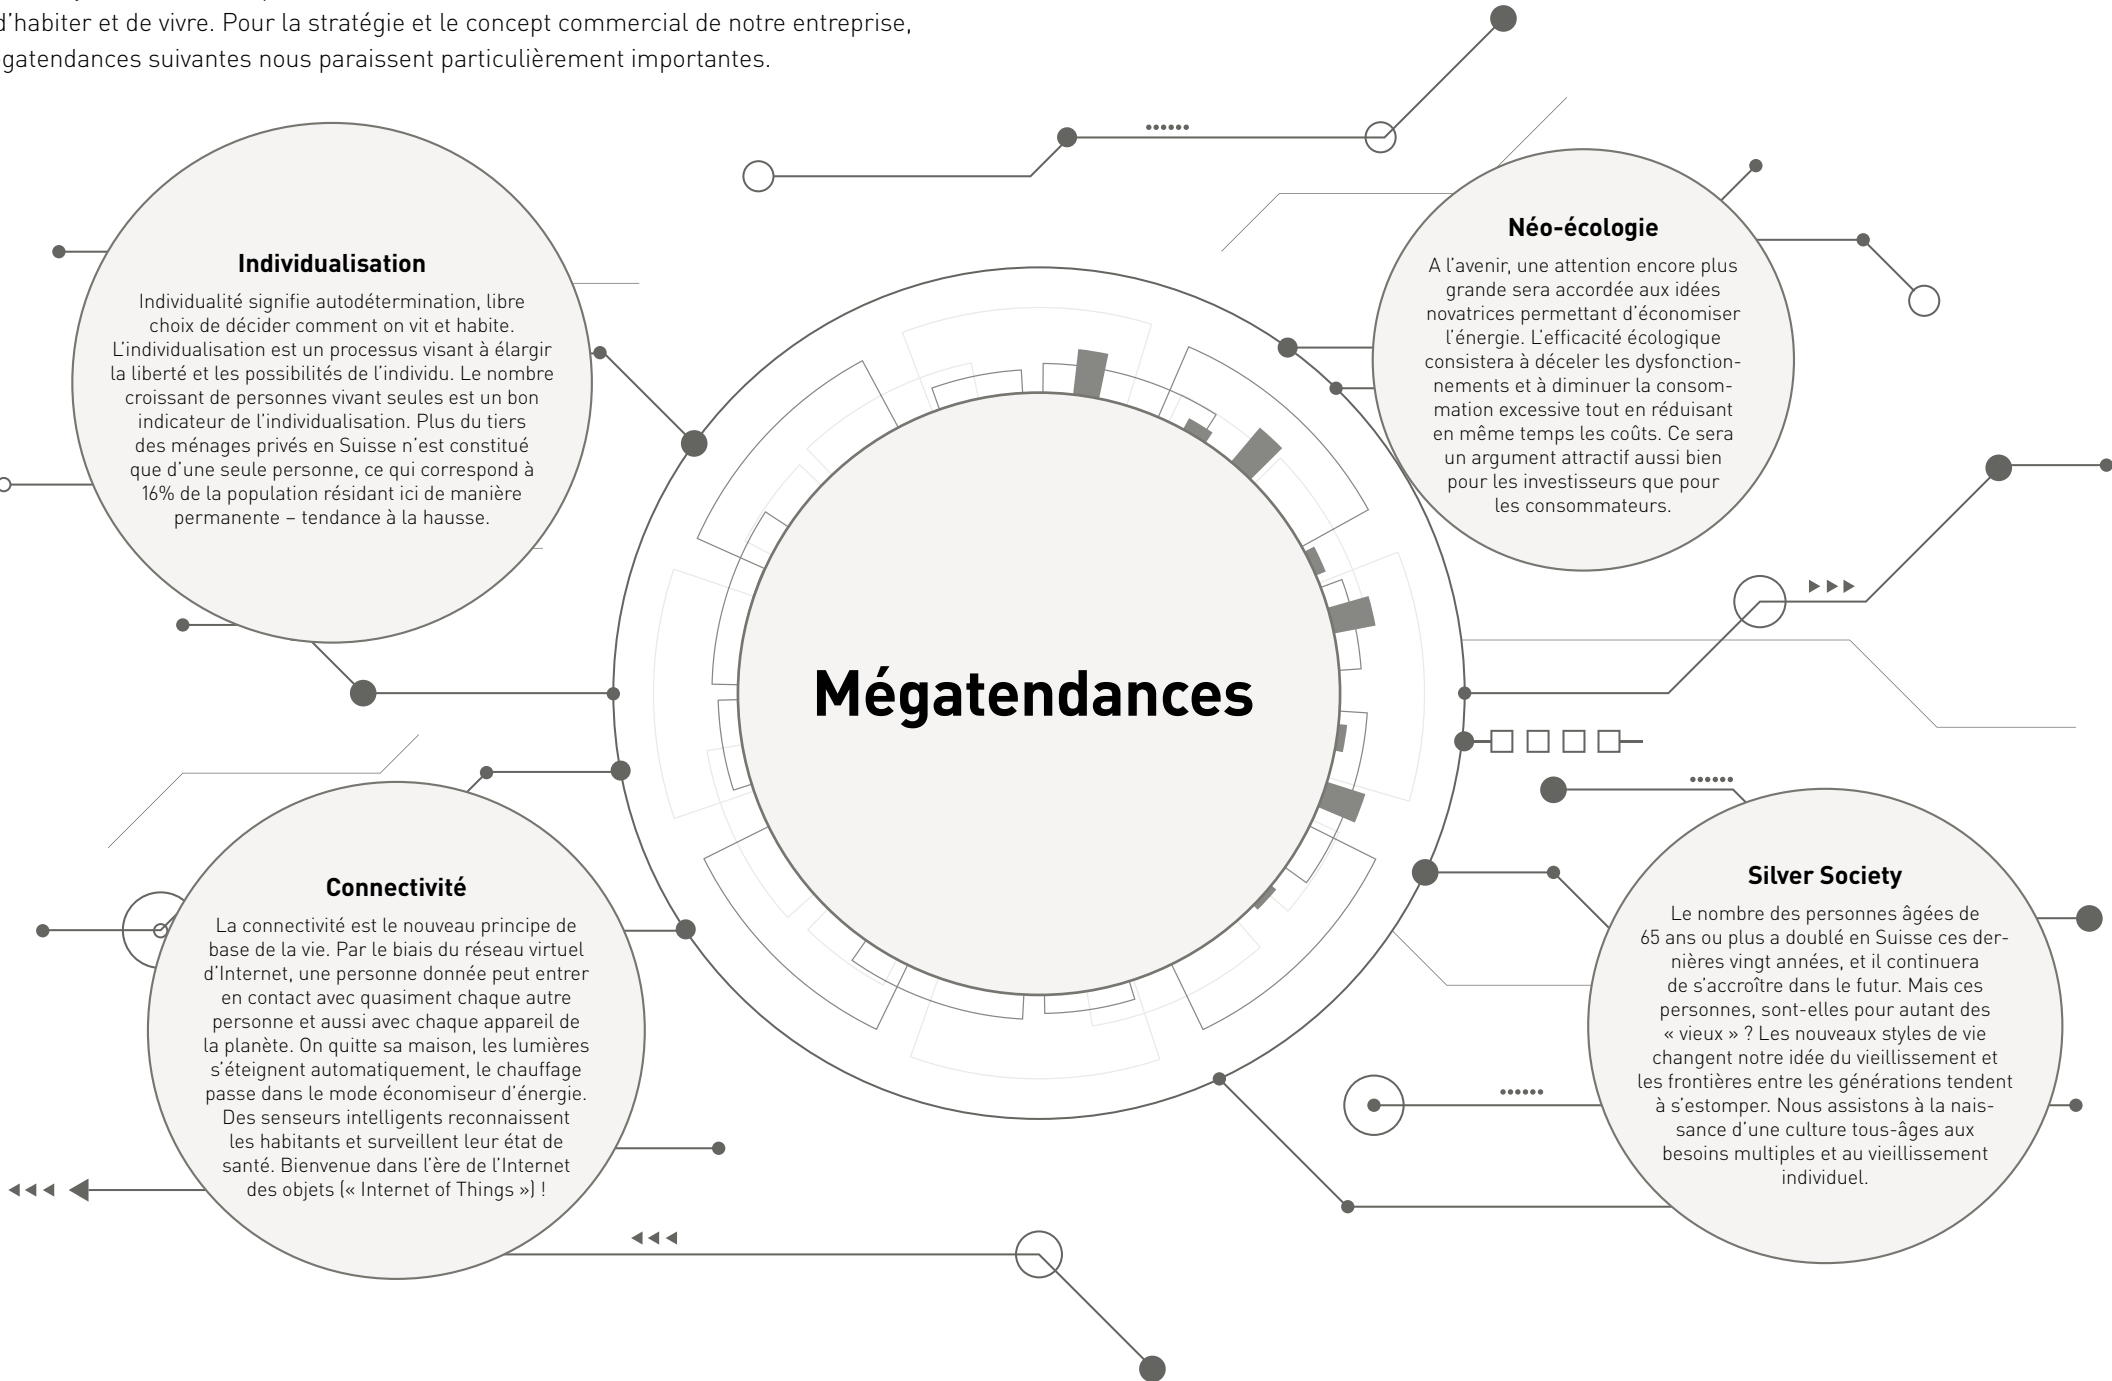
d'habiter et de vivre. Pour la stratégie et le concept commercial de notre entreprise, gatendances suivantes nous paraissent particulièrement importantes.

Individualisation

Individualité signifie autodétermination, libre choix de décider comment on vit et habite. L'individualisation est un processus visant à élargir la liberté et les possibilités de l'individu. Le nombre croissant de personnes vivant seules est un bon indicateur de l'individualisation. Plus du tiers des ménages privés en Suisse n'est constitué que d'une seule personne, ce qui correspond à 16% de la population résidant ici de manière permanente – tendance à la hausse.

Néo-écologie

A l'avenir, une attention encore plus grande sera accordée aux idées novatrices permettant d'économiser l'énergie. L'efficacité écologique consistera à déceler les dysfonctionnements et à diminuer la consommation excessive tout en réduisant en même temps les coûts. Ce sera un argument attractif aussi bien pour les investisseurs que pour les consommateurs.

Mégatendances

Connectivité

La connectivité est le nouveau principe de base de la vie. Par le biais du réseau virtuel d'Internet, une personne donnée peut entrer en contact avec quasiment chaque autre personne et aussi avec chaque appareil de la planète. On quitte sa maison, les lumières s'éteignent automatiquement, le chauffage passe dans le mode économiseur d'énergie. Des senseurs intelligents reconnaissent les habitants et surveillent leur état de santé. Bienvenue dans l'ère de l'Internet des objets (« Internet of Things ») !

Silver Society

Le nombre des personnes âgées de 65 ans ou plus a doublé en Suisse ces dernières vingt années, et il continuera de s'accroître dans le futur. Mais ces personnes, sont-elles pour autant des « vieux » ? Les nouveaux styles de vie changent notre idée du vieillissement et les frontières entre les générations tendent à s'estomper. Nous assistons à la naissance d'une culture tous-âges aux besoins multiples et au vieillissement individuel.